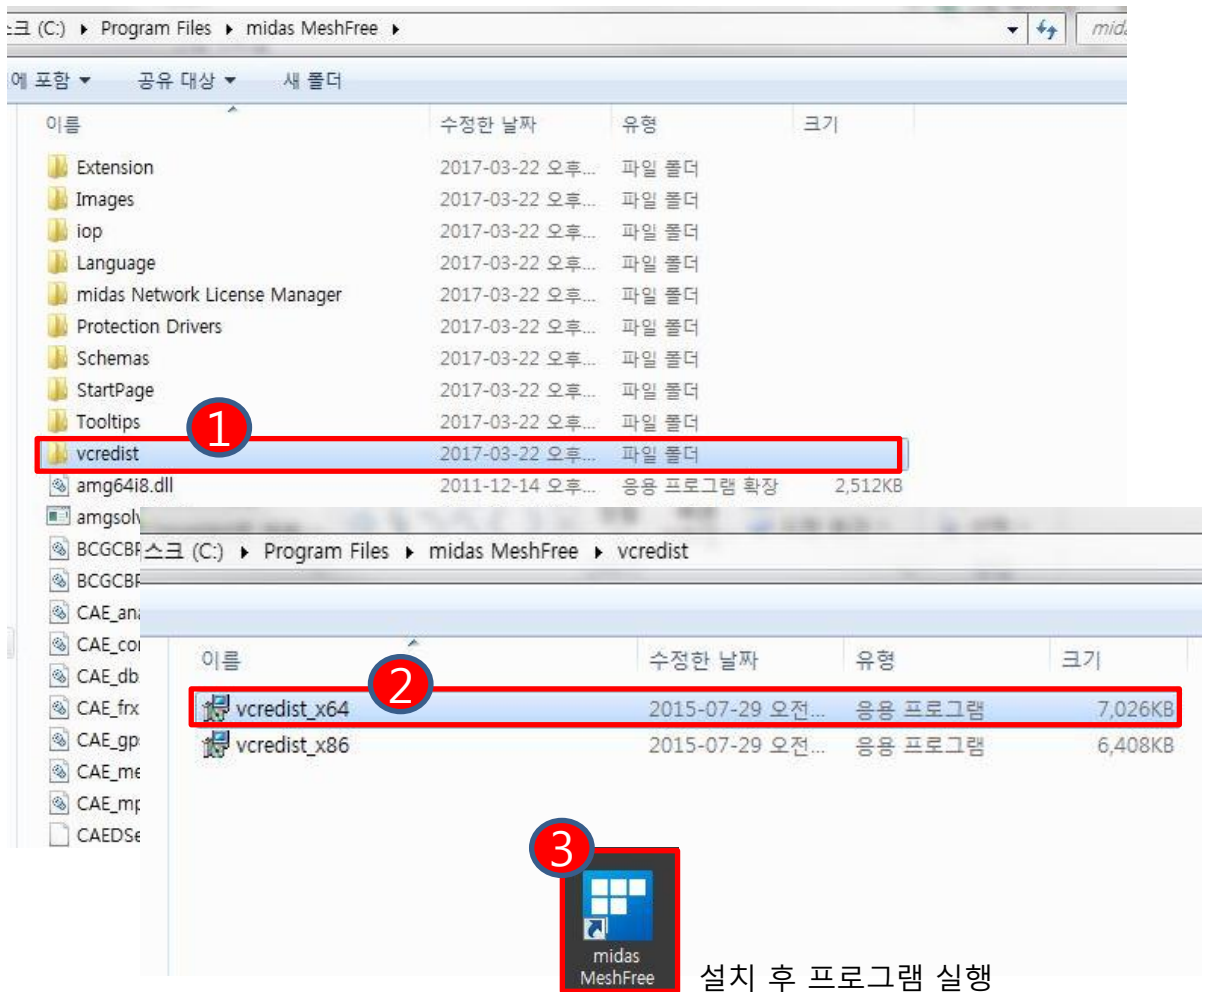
크 (C:) ▸ Program Files ▸ midas MeshFree ▸

mid

에 포함 ▾ 공유 대상 ▾ 새 폴더

| 이름 | 수정한 날짜 | 유형 | 크기 |
|---|---|---|---|
| Extension | 2017-03-22 오후... | 파일 폴더 | |
| Images | 2017-03-22 오후... | 파일 폴더 | |
| iop | 2017-03-22 오후... | 파일 폴더 | |
| Language | 2017-03-22 오후... | 파일 폴더 | |
| midas Network License Manager | 2017-03-22 오후... | 파일 폴더 | |
| Protection Drivers | 2017-03-22 오후... | 파일 폴더 | |
| Schemas | 2017-03-22 오후... | 파일 폴더 | |
| StartPage | 2017-03-22 오후... | 파일 폴더 | |
| Tooltips | 2017-03-22 오후... | 파일 폴더 | |
| vcredist | 2017-03-22 오후... | 파일 폴더 | |
| amg64i8.dll | 2011-12-14 오후... | 응용 프로그램 확장 | 2,512KB |

1

amgsol
BCGCBP
BCGCBP
CAE_ana
CAE_co
CAE_db
CAE_frx
CAE_gp
CAE_me
CAE_mp
CAEDSe

스크 (C:) ▸ Program Files ▸ midas MeshFree ▸ vcredist

| 이름 | 수정한 날짜 | 유형 | 크기 |
|---|---|---|---|
| vcredist_x64 | 2015-07-29 오전... | 응용 프로그램 | 7,026KB |
| vcredist_x86 | 2015-07-29 오전... | 응용 프로그램 | 6,408KB |

2

3

midas MeshFree

설치 후 프로그램 실행